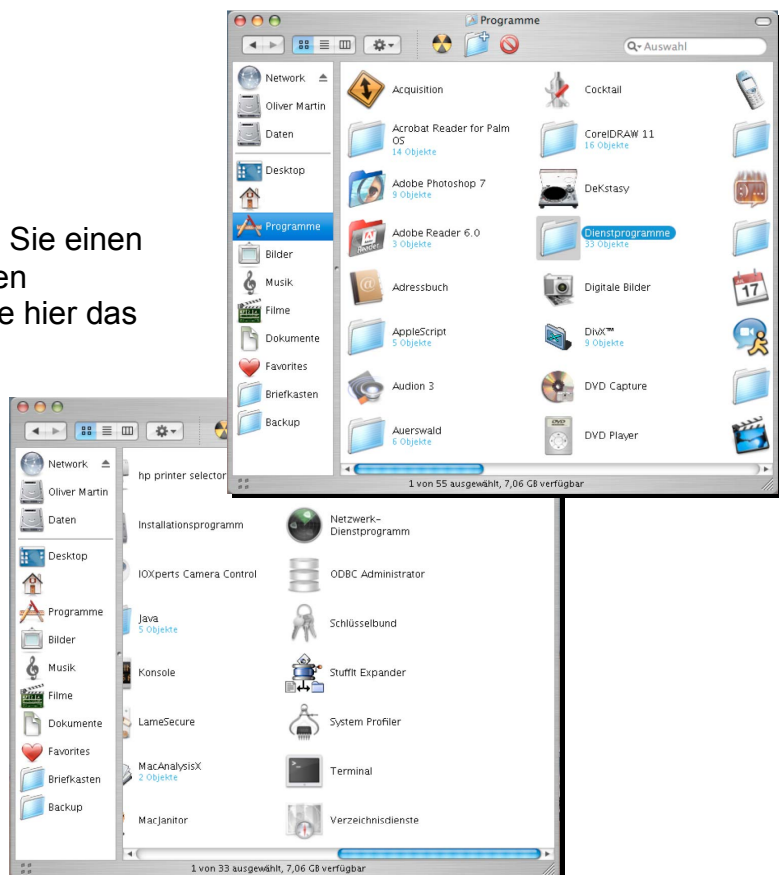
Sie einen
en
e hier das

Programme

Q- Auswahl

Network
Oliver Martin
Daten
Desktop
Programme
Bilder
Musik
Filme
Dokumente
Favorites
Briefkasten
Backup

Acquisition
Cocktail
Acrobat Reader for Palm OS
14 Objekte
CorelDRAW 11
16 Objekte
Adobe Photoshop 7
9 Objekte
DeKstasy
Adobe Reader 6.0
3 Objekte
Dienstprogramme
33 Objekte
Adressbuch
Digitale Bilder
AppleScript
5 Objekte
DivX™
9 Objekte
Audion 3
DVD Capture
Auerswald
6 Objekte
DVD Player

1 von 55 ausgewählt, 7,06 GB verfügbar

Network
Oliver Martin
Daten
Desktop
Programme
Bilder
Musik
Filme
Dokumente
Favorites
Briefkasten
Backup

hp printer selector
Installationsprogramm
Netzwerk-Dienstprogramm
IOXperts Camera Control
ODBC Administrator
Java
5 Objekte
Schlüsselbund
Konsole
StuffIt Expander
LameSecure
System Profiler
MacAnalysisX
2 Objekte
Terminal
MacJanitor
Verzeichnisdienste

1 von 33 ausgewählt, 7,06 GB verfügbar